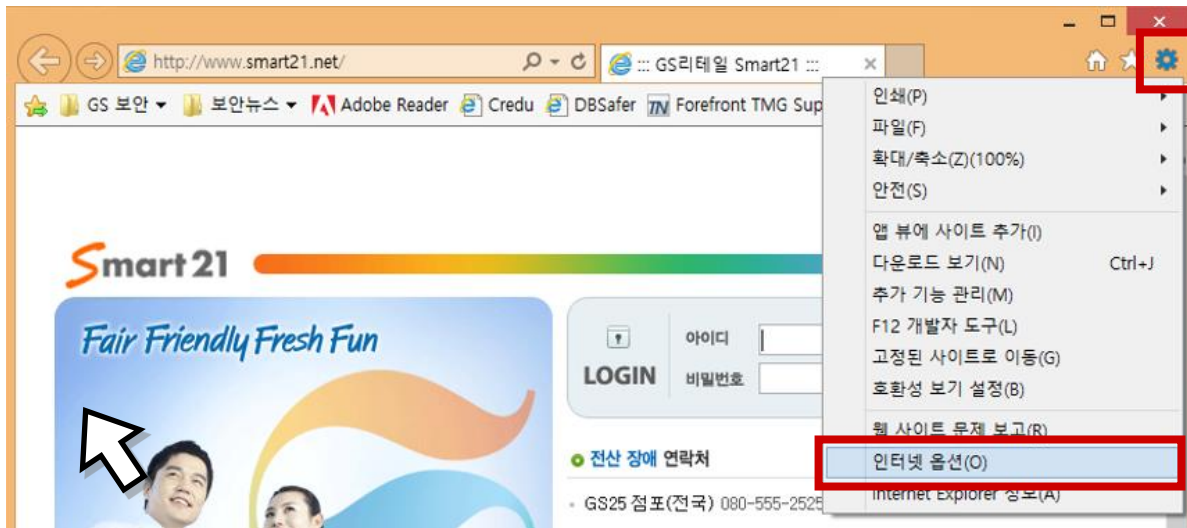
http://www.smart21.net/

::: GS리테일 Smart21 :::

GS 보안 ▾ 보안뉴스 ▾ Adobe Reader Credu DBSafer Forefront TMG Sup

인쇄(P)
파일(F)
확대/축소(Z)(100%)
안전(S)
앱 뷰에 사이트 추가(I)
다운로드 보기(N) Ctrl+J
추가 기능 관리(M)
F12 개발자 도구(L)
고정된 사이트로 이동(G)
호환성 보기 설정(B)
웹 사이트 문제 보고(R)
인터넷 옵션(O)
Internet Explorer 정보(A)

Smart21

Fair Friendly Fresh Fun

LOGIN
아이디
비밀번호

전산 장애 연락처
GS25 점포(전국) 080-555-2525